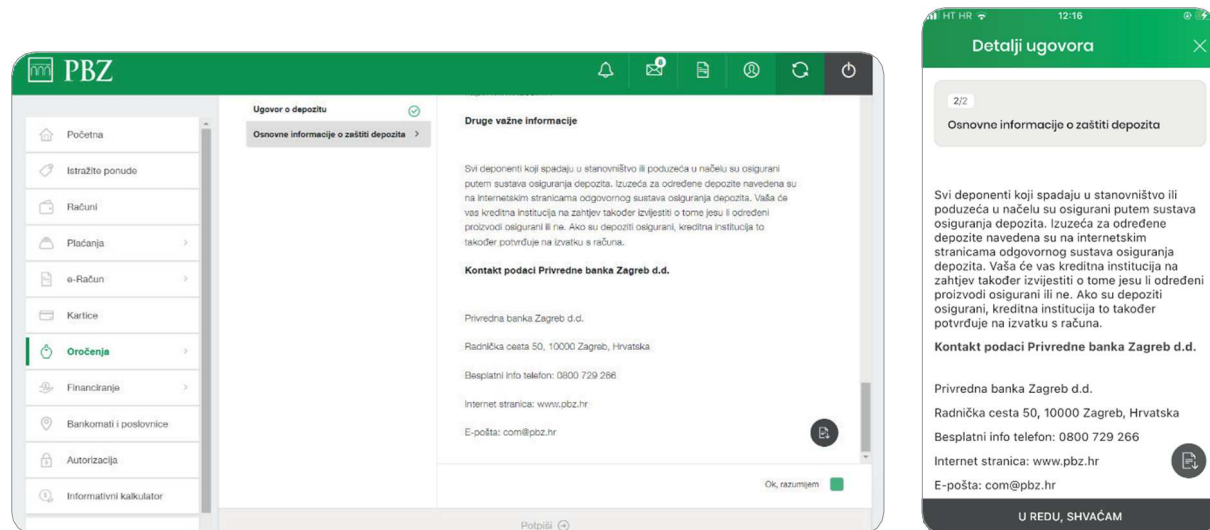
PBZ

Početna
Istražite ponude
Računi
Plaćanja
e-Račun
Kartice
Oročenja
Financiranje
Bankomati i poslovnice
Autorizacija
Informativni kalkulator

Ugovor o depozitu
Osnovne informacije o zaštiti depozita >

Druge važne informacije

Svi deponenti koji spadaju u stanovništvo ili poduzeća u načelu su osigurani putem sustava osiguranja depozita. Izuzeća za određene depozite navedena su na internetskim stranicama odgovornog sustava osiguranja depozita. Vaša će vas kreditna institucija na zahtjev također izvijestiti o tome jesu li određeni proizvodi osigurani ili ne. Ako su depoziti osigurani, kreditna institucija to također potvrđuje na izvatku s računa.

Kontakt podaci Privredne banka Zagreb d.d.

Privredna banka Zagreb d.d.

Radnička cesta 50, 10000 Zagreb, Hrvatska

Besplatni info telefon: 0800 729 266

Internet stranica: www.pbz.hr

E-pošta: com@pbz.hr

Ok, razumijem

Potpiši

HT HR 12:16

Detalji ugovora

2/2

Osnovne informacije o zaštiti depozita

Svi deponenti koji spadaju u stanovništvo ili poduzeća u načelu su osigurani putem sustava osiguranja depozita. Izuzeća za određene depozite navedena su na internetskim stranicama odgovornog sustava osiguranja depozita. Vaša će vas kreditna institucija na zahtjev također izvijestiti o tome jesu li određeni proizvodi osigurani ili ne. Ako su depoziti osigurani, kreditna institucija to također potvrđuje na izvatku s računa.

Kontakt podaci Privredne banka Zagreb d.d.

Privredna banka Zagreb d.d.

Radnička cesta 50, 10000 Zagreb, Hrvatska

Besplatni info telefon: 0800 729 266

Internet stranica: www.pbz.hr

E-pošta: com@pbz.hr

U REDU, SHVAĆAM